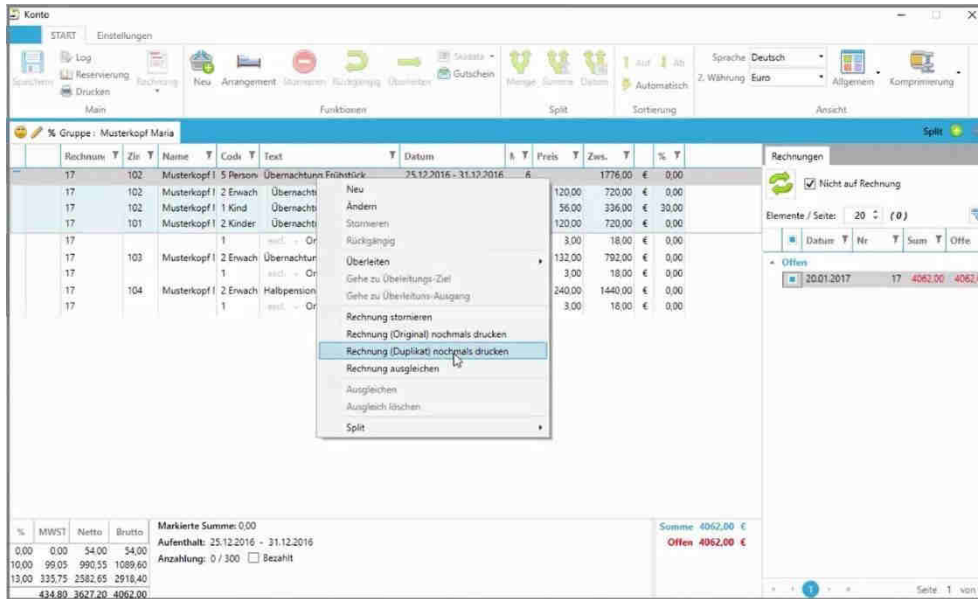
Konto

START Einstellungen

Speichern Log Reservierung Drucken Rechnung Neu Arrangement Stornieren Rückgängig Überleiten Skonto Gutschein Menge Summe Datum Auf Ab Automatisch Sprache Deutsch Z. Währung Euro Allgemein Komprimierung

Main Funktionen Split Sortierung Ansicht

% Gruppe : Musterkopf Maria Split

| | Rechnung | Zir | Name | Code | Text | Datum | A | Preis | Zws. | | % |
|---|---|---|---|---|---|---|---|---|---|---|---|
| | 17 | 102 | Musterkopf | 5 Person | Übernachtung Frühstück | 25.12.2016 - 31.12.2016 | 6 | | 1776,00 | € | 0,00 |
| | 17 | 102 | Musterkopf | 2 Erwach | Übernacht | | | 120,00 | 720,00 | € | 0,00 |
| | 17 | 102 | Musterkopf | 1 Kind | Übernacht | | | 56,00 | 336,00 | € | 30,00 |
| | 17 | 101 | Musterkopf | 2 Kinder | Übernacht | | | 120,00 | 720,00 | € | 0,00 |
| | 17 | | | 1 | exkl. - Or | | | 3,00 | 18,00 | € | 0,00 |
| | 17 | 103 | Musterkopf | 2 Erwach | Übernachtun | | | 132,00 | 792,00 | € | 0,00 |
| | 17 | | | 1 | exkl. - Or | | | 3,00 | 18,00 | € | 0,00 |
| | 17 | 104 | Musterkopf | 2 Erwach | Halbpension | | | 240,00 | 1440,00 | € | 0,00 |
| | 17 | | | 1 | exkl. - Or | | | 3,00 | 18,00 | € | 0,00 |

Neu
Ändern
Stornieren
Rückgängig
Überleiten
Gehe zu Überleitungs-Ziel
Gehe zu Überleitungs-Ausgang
Rechnung stornieren
Rechnung (Original) nochmals drucken
Rechnung (Duplikat) nochmals drucken
Rechnung ausgleichen
Ausgleichen
Ausgleich löschen
Split

Rechnungen
Nicht auf Rechnung
Elemente / Seite: 20 (0)

| | Datum | Nr | Sum | Offe |
|---|---|---|---|---|
| Offen | | | | |
| | 20.01.2017 | 17 | 4062,00 | 4062, |

| % | MWST | Netto | Brutto |
|---|---|---|---|
| 0,00 | 0,00 | 54,00 | 54,00 |
| 10,00 | 99,05 | 990,55 | 1089,60 |
| 13,00 | 335,75 | 2582,65 | 2918,40 |
| | 434,80 | 3627,20 | 4062,00 |

Markierte Summe: 0,00
Aufenthalt: 25.12.2016 - 31.12.2016
Anzahlung: 0 / 300 Bezahlt

Summe 4062,00 €
Offen 4062,00 €

1 Seite 1 von